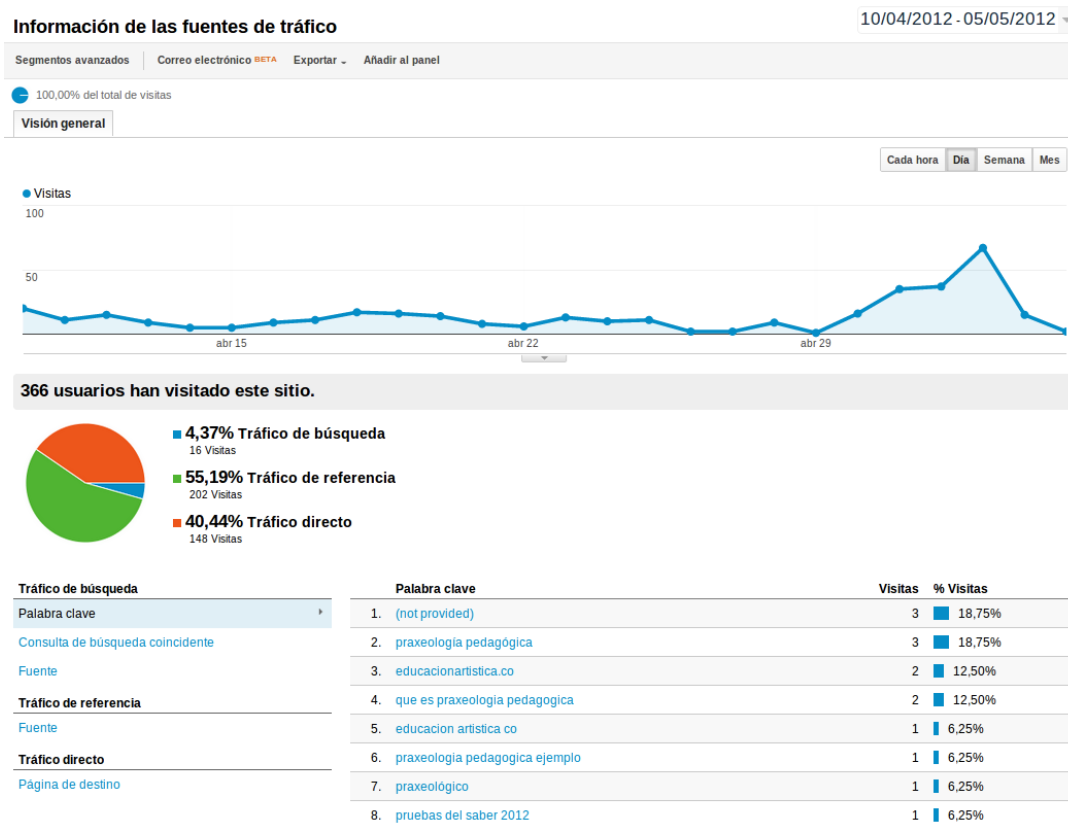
Información de las fuentes de tráfico

10/04/2012 - 05/05/2012

Segmentos avanzados | Correo electrónico BETA | Exportar | Añadir al panel

100,00% del total de visitas

Visión general

Cada hora | Día | Semana | Mes

Visitas

100

50

abr 15 | abr 22 | abr 29

366 usuarios han visitado este sitio.

4,37% Tráfico de búsqueda
16 Visitas

55,19% Tráfico de referencia
202 Visitas

40,44% Tráfico directo
148 Visitas

Tráfico de búsqueda
Palabra clave
Consulta de búsqueda coincidente
Fuente

Tráfico de referencia
Fuente

Tráfico directo
Página de destino

| | Palabra clave | Visitas | % Visitas |
|---|---|---|---|
| 1. | (not provided) | 3 | 18,75% |
| 2. | praxeología pedagógica | 3 | 18,75% |
| 3. | educacionartistica.co | 2 | 12,50% |
| 4. | que es praxeologia pedagogica | 2 | 12,50% |
| 5. | educacion artistica co | 1 | 6,25% |
| 6. | praxeologia pedagogica ejemplo | 1 | 6,25% |
| 7. | praxeológico | 1 | 6,25% |
| 8. | pruebas del saber 2012 | 1 | 6,25% |